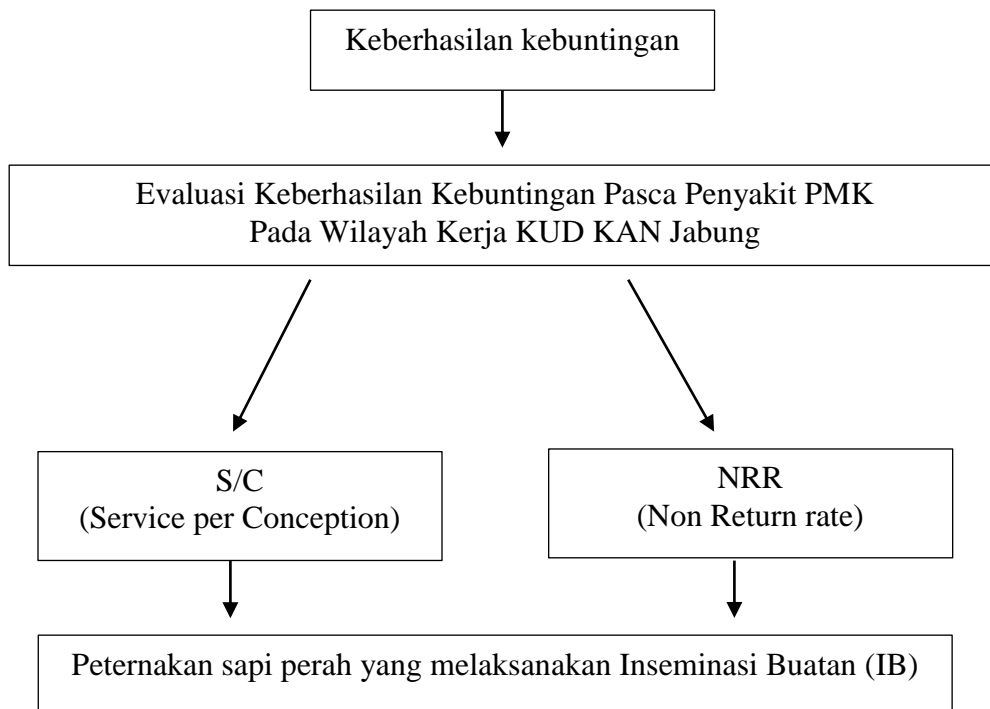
Keberhasilan kebuntingan

Evaluasi Keberhasilan Kebuntingan Pasca Penyakit PMK
Pada Wilayah Kerja KUD KAN Jabung

S/C
(Service per Conception)

NRR
(Non Return rate)

Peternakan sapi perah yang melaksanakan Inseminasi Buatan (IB)